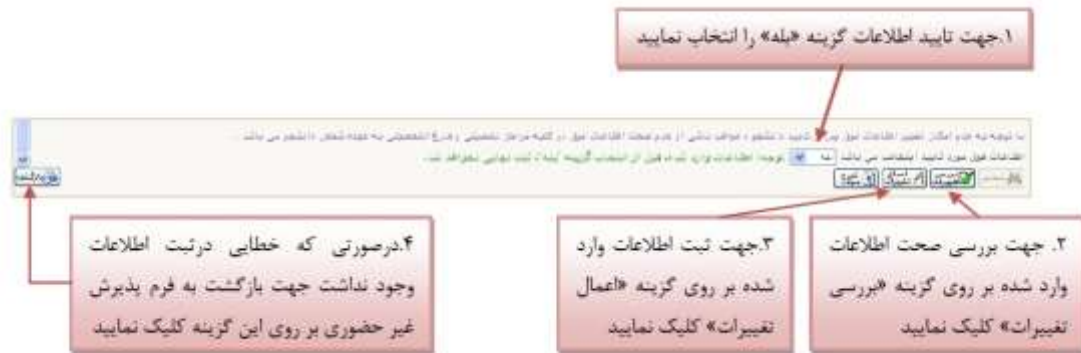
۱.جهت تایید اطلاعات گزینه «بله» را انتخاب نمایید

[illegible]

۴.درصورتی که خطایی درثبت اطلاعات وجود نداشت جهت بازگشت به فرم پذیرش غیر حضوری بر روی این گزینه کلیک نمایید

۳.جهت ثبت اطلاعات وارد شده بر روی گزینه «اعمال تغییرات» کلیک نمایید

۲. جهت بررسی صحت اطلاعات وارد شده بر روی گزینه «بررسی تغییرات» کلیک نمایید